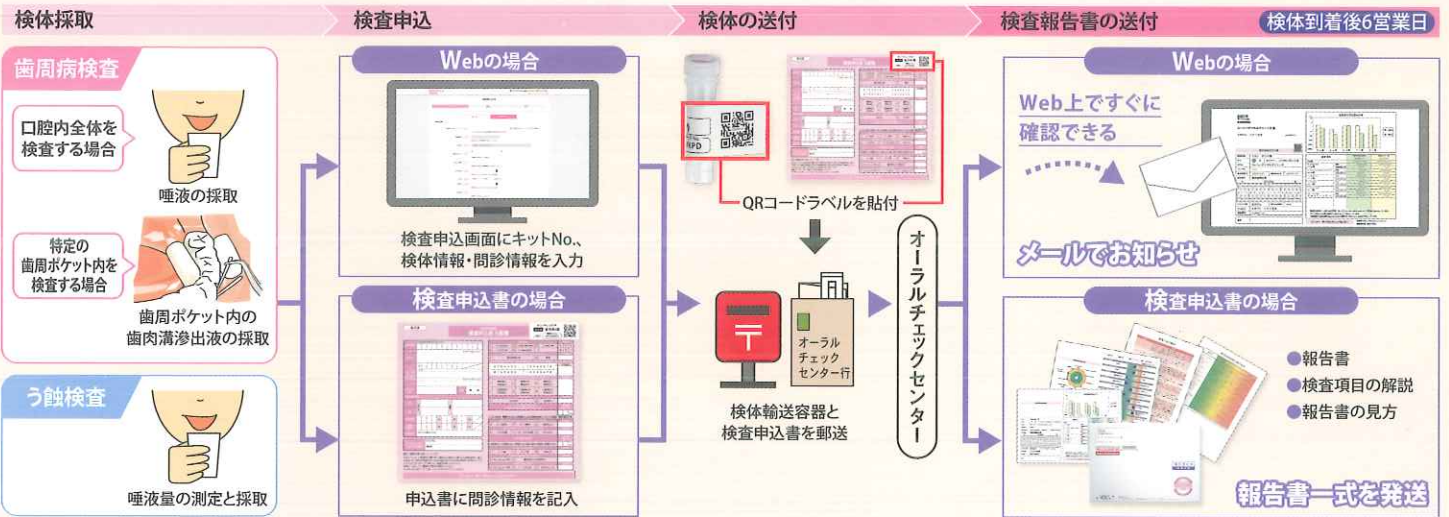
検体採取

検査申込

検体の送付

検査報告書の送付

検体到着後6営業日

歯周病検査

口腔内全体を検査する場合

唾液の採取

特定の歯周ポケット内を検査する場合

歯周ポケット内の歯肉溝滲出液の採取

う蝕検査

唾液量の測定と採取

Webの場合

検査申込画面にキットNo.、検体情報・問診情報を入力

検査申込書の場合

申込書に問診情報を記入

QRコードラベルを貼付

オーラルチェックセンター行

検体輸送容器と検査申込書を郵送

オーラルチェックセンター

Webの場合

Web上ですぐに確認できる

メールでお知らせ

検査申込書の場合

●報告書
●検査項目の解説
●報告書の見方

報告書一式を発送